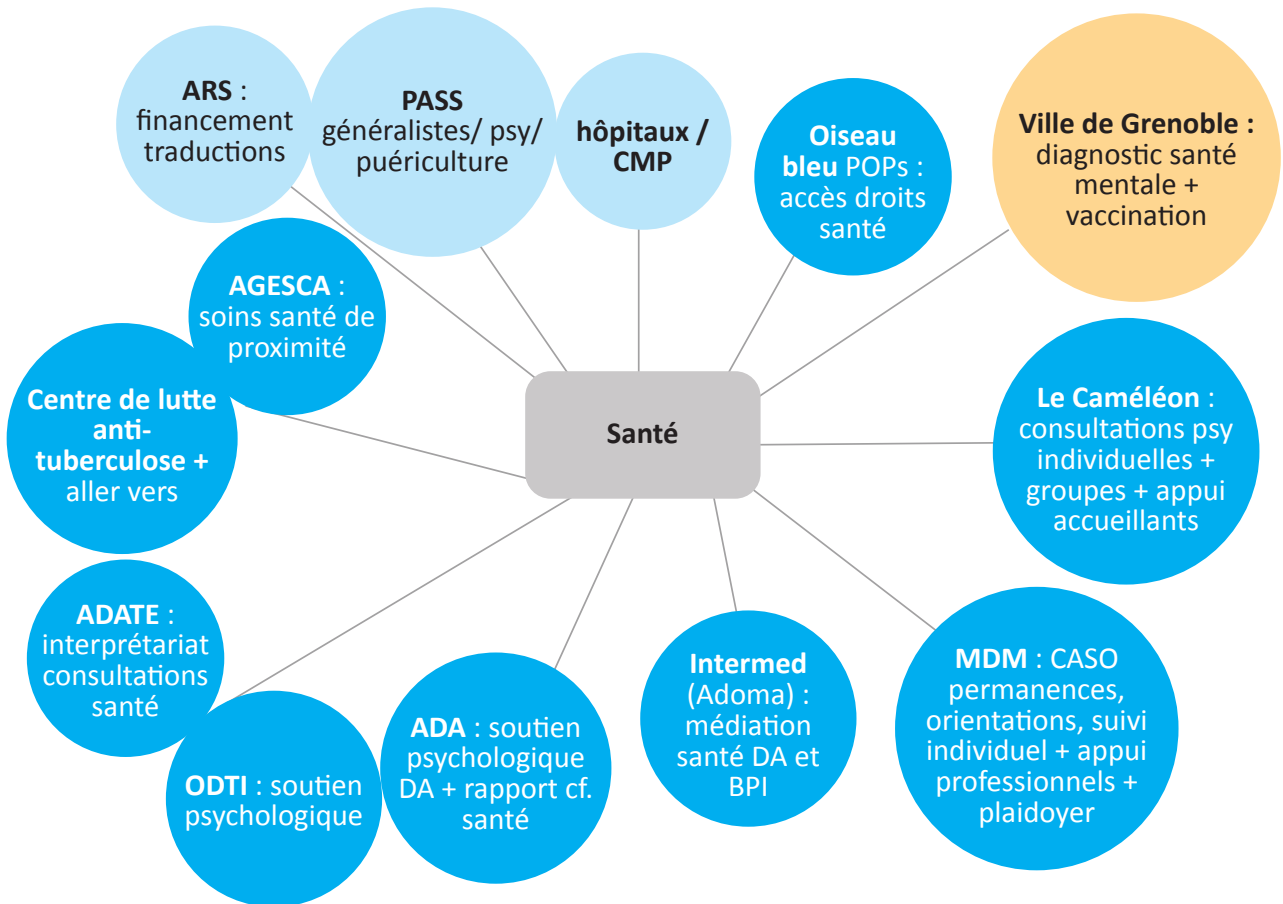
ARS : financement traductions

PASS généralistes/ psy/ puériculture

hôpitaux / CMP

Oiseau bleu POPs : accès droits santé

Ville de Grenoble : diagnostic santé mentale + vaccination

AGESCA : soins santé de proximité

Centre de lutte anti-tuberculose + aller vers

Santé

Le Caméléon : consultations psy individuelles + groupes + appui accueillants

ADATE : interprétariat consultations santé

ODTI : soutien psychologique

ADA : soutien psychologique DA + rapport cf. santé

Intermed (Adoma) : médiation santé DA et BPI

MDM : CASO permanences, orientations, suivi individuel + appui professionnels + plaidoyer